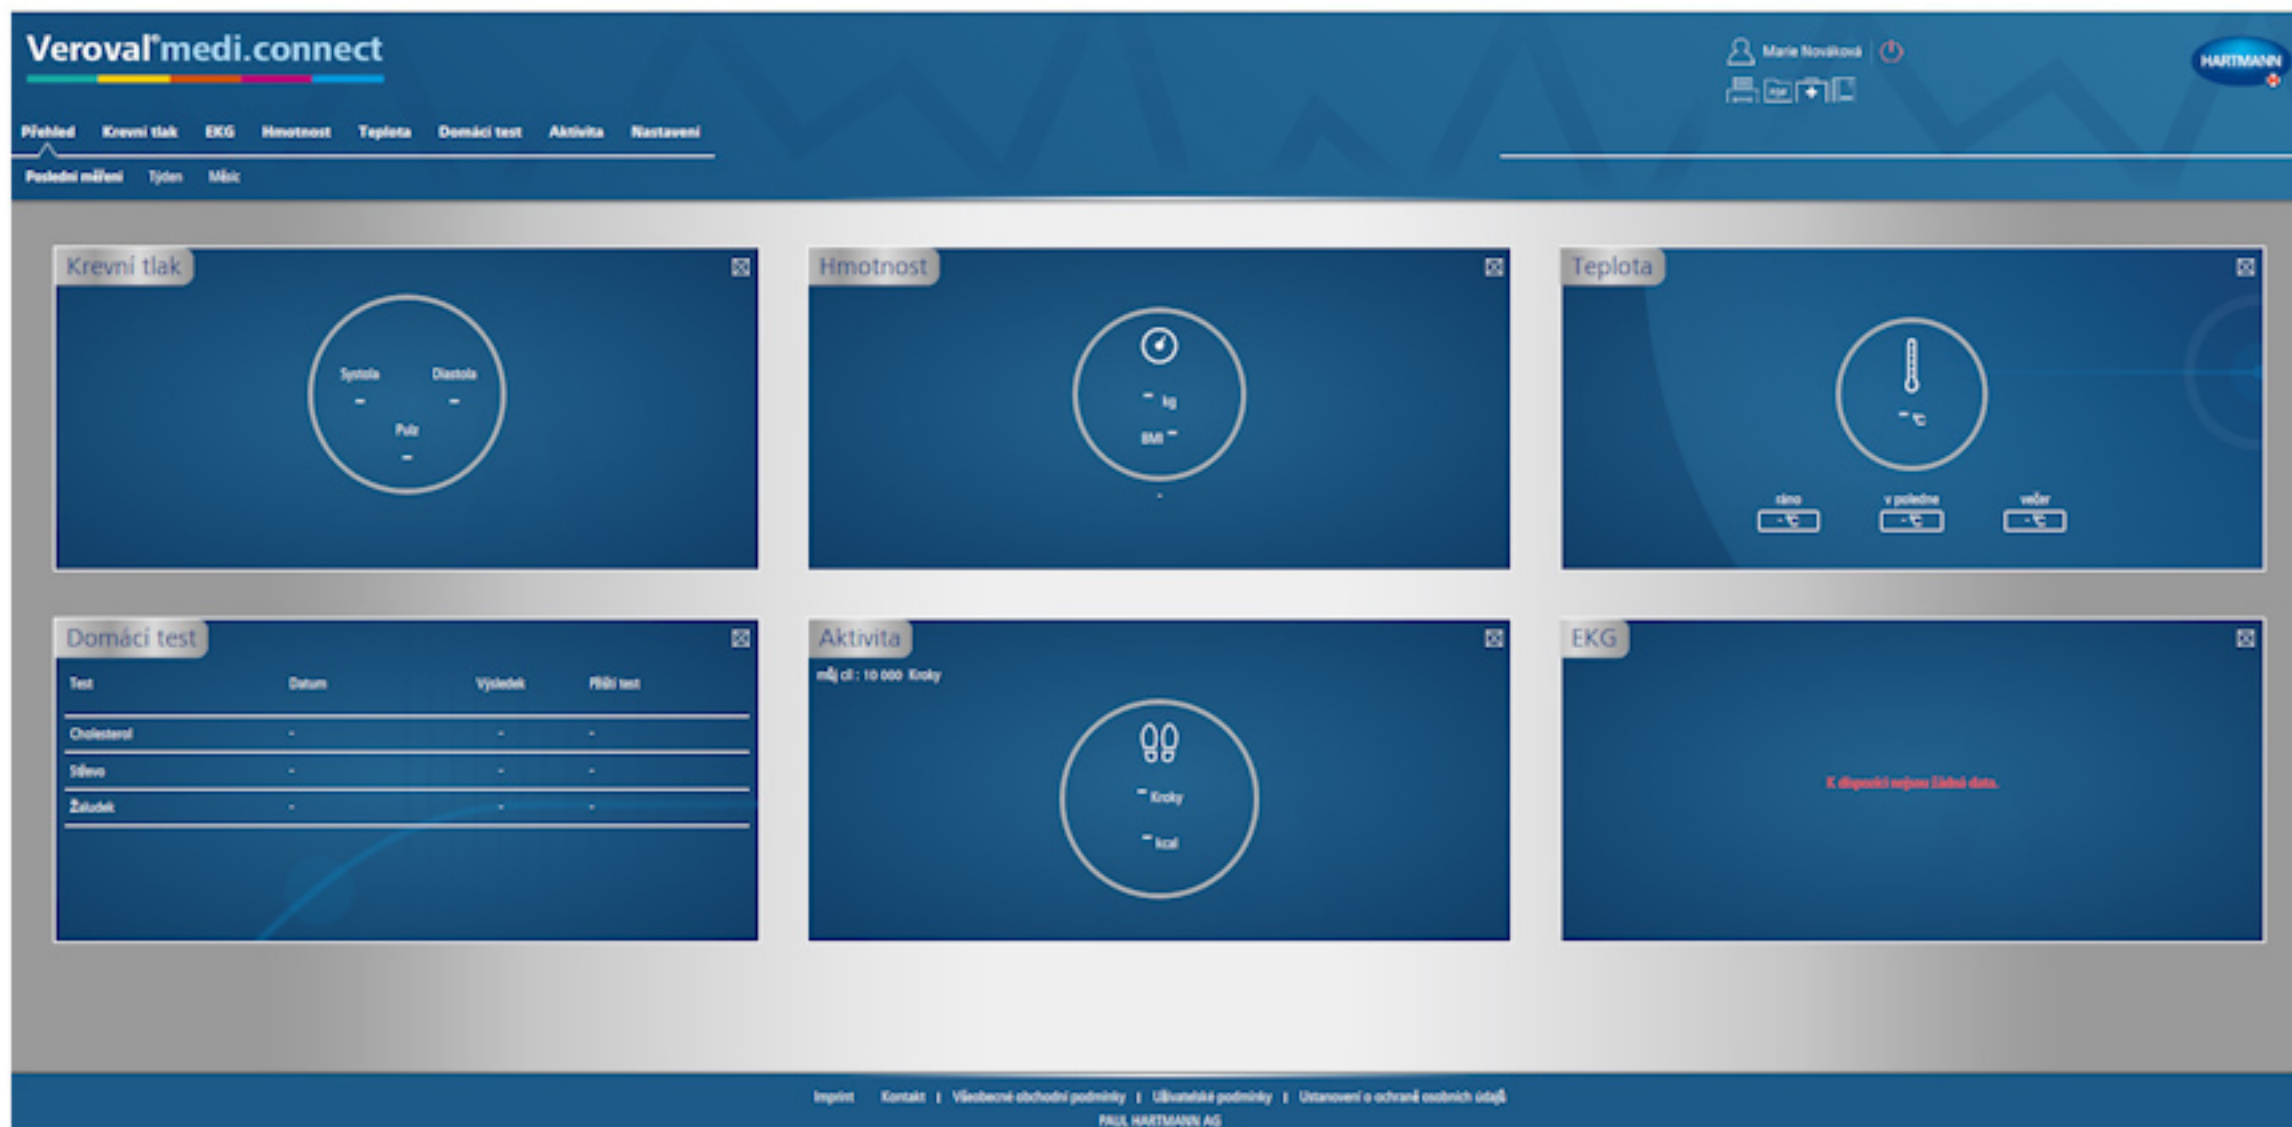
Veroval® medi.connect

Marie Nováková

HARTMANN

Přehled Krevní tlak EKG Hmotnost Teplota Domácí test Aktivita Nastavení

Poslední měření Týden Měsíc

Krevní tlak

Systola Diastola
– –
Pulz
–

Hmotnost

– kg
BMI –
-

Teplota

– °C

ráno – °C
v poledne – °C
večer – °C

Domácí test

| Test | Datum | Výsledek | Příští test |
|---|---|---|---|
| Cholesterol | - | - | - |
| Střevo | - | - | - |
| Žaludek | - | - | - |

Aktivita

můj cíl : 10 000 Kroky

– Kroky
– kcal

EKG

K dispozici nejsou žádná data.

Imprint Kontakt | Všeobecné obchodní podmínky | Uživatelské podmínky | Ustanovení o ochraně osobních údajů
PAUL HARTMANN AG